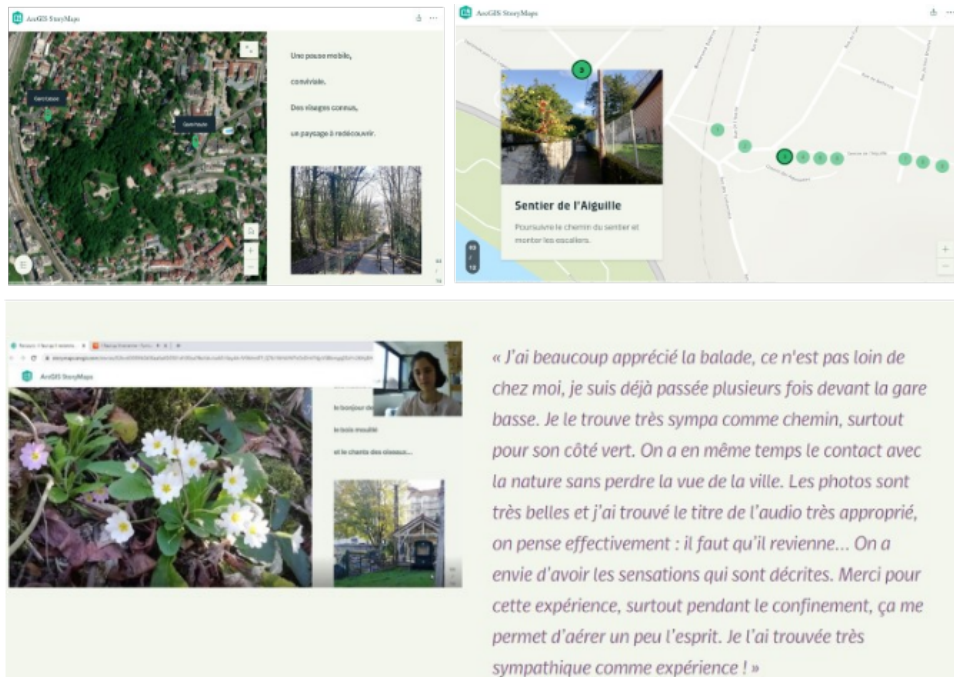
ArcGIS StoryMaps

Gare haute

Gare basse

Une pause mobile,

conviviale.

Des visages connus,

un paysage à redécouvrir.

ArcGIS StoryMaps

Sentier de l'Aiguille

Poursuivre le chemin du sentier et monter les escaliers.

ArcGIS StoryMaps

le bonjour de

le bois mouillé

et le chants des oiseaux...

« J'ai beaucoup apprécié la balade, ce n'est pas loin de chez moi, je suis déjà passée plusieurs fois devant la gare basse. Je le trouve très sympa comme chemin, surtout pour son côté vert. On a en même temps le contact avec la nature sans perdre la vue de la ville. Les photos sont très belles et j'ai trouvé le titre de l'audio très approprié, on pense effectivement : il faut qu'il revienne... On a envie d'avoir les sensations qui sont décrites. Merci pour cette expérience, surtout pendant le confinement, ça me permet d'aérer un peu l'esprit. Je l'ai trouvée très sympathique comme expérience ! »